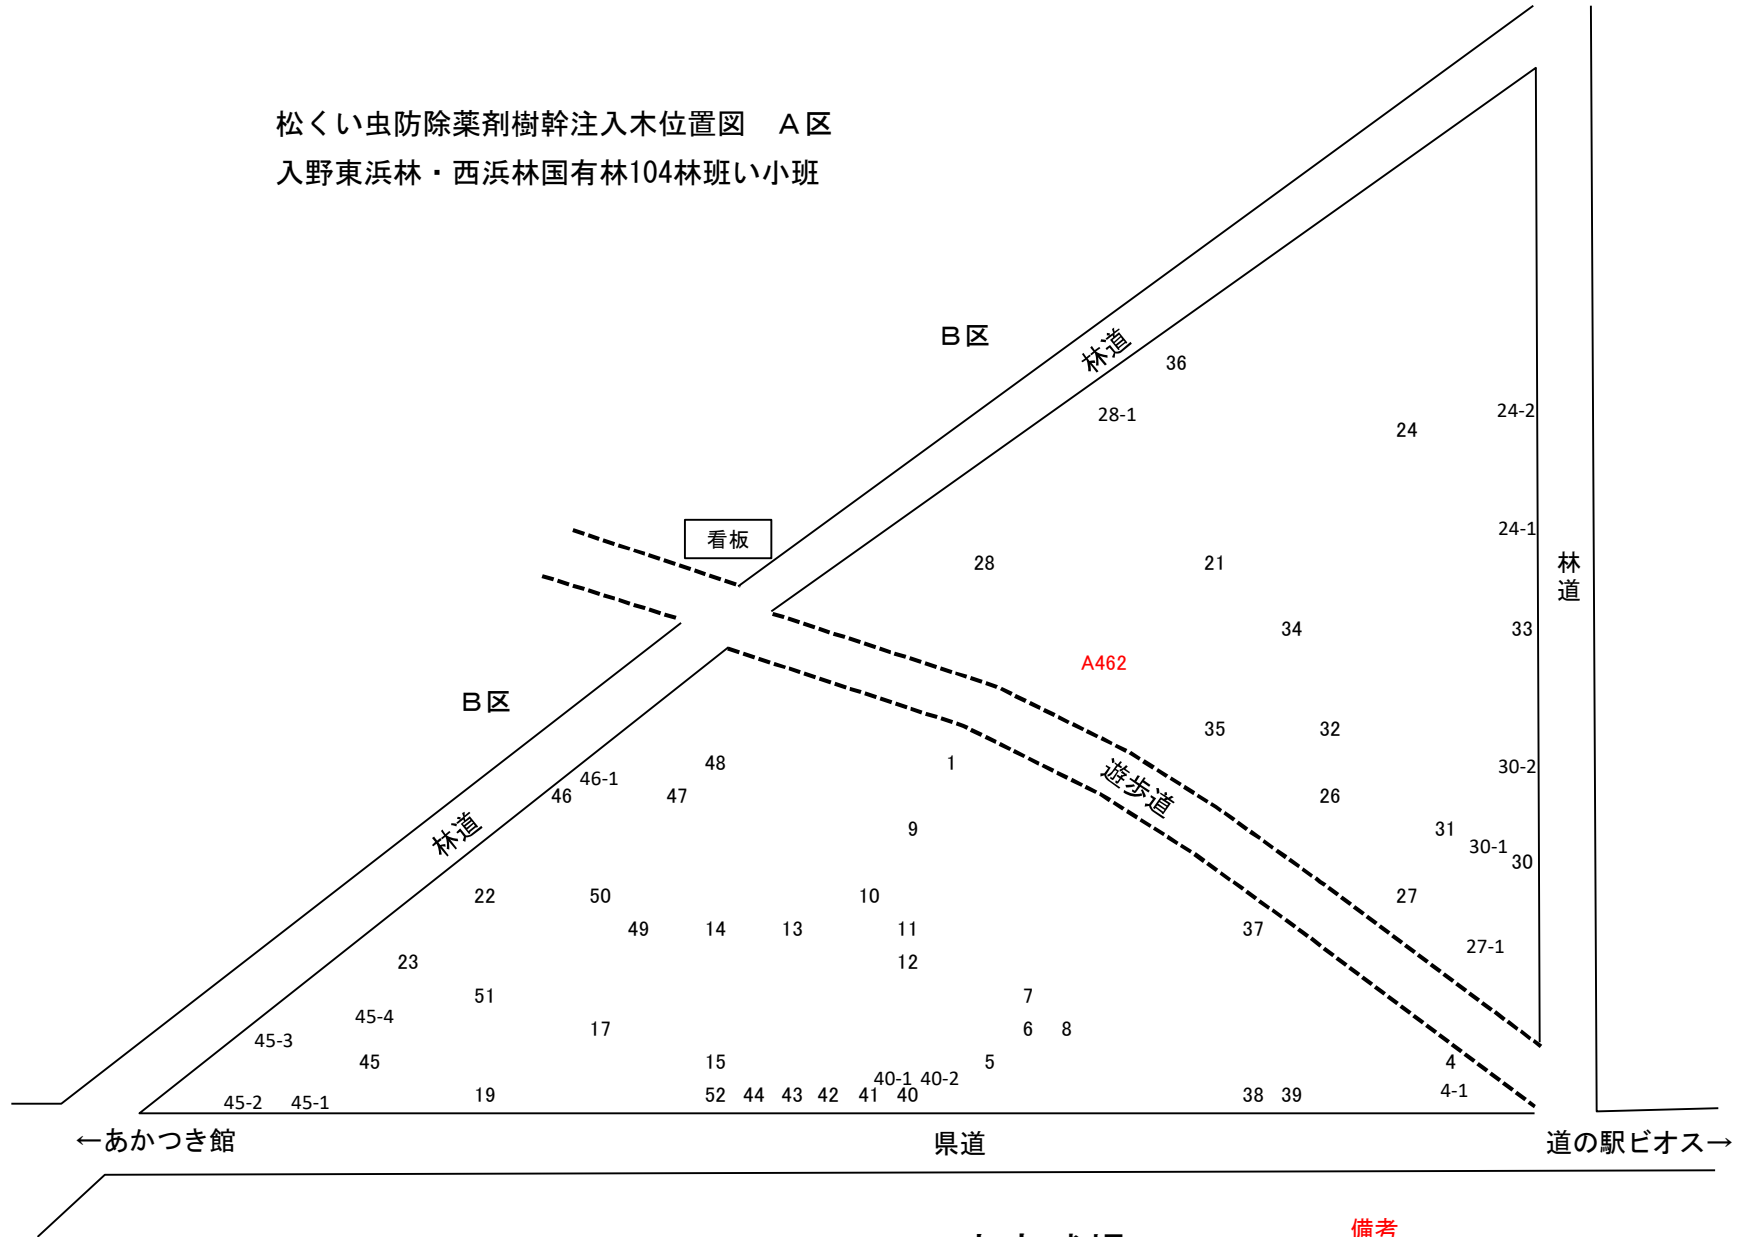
松くい虫防除薬剤樹幹注入木位置図　Ａ区
入野東浜林・西浜林国有林104林班い小班

Ｂ区

林道

36

28-1

24

24-2

看板

24-1

28

21

林道

34

33

A462

Ｂ区

35

32

48

46-1

1

遊歩道

30-2

46

47

26

林道

9

31

30-1

30

22

50

10

27

49

14

13

11

37

27-1

23

12

51

7

45-4

17

6

8

45-3

45

15

5

4

40-1

40-2

4-1

45-2

45-1

19

52

44

43

42

41

40

38

39

←あかつき館

県道

道の駅ビオス→

備考